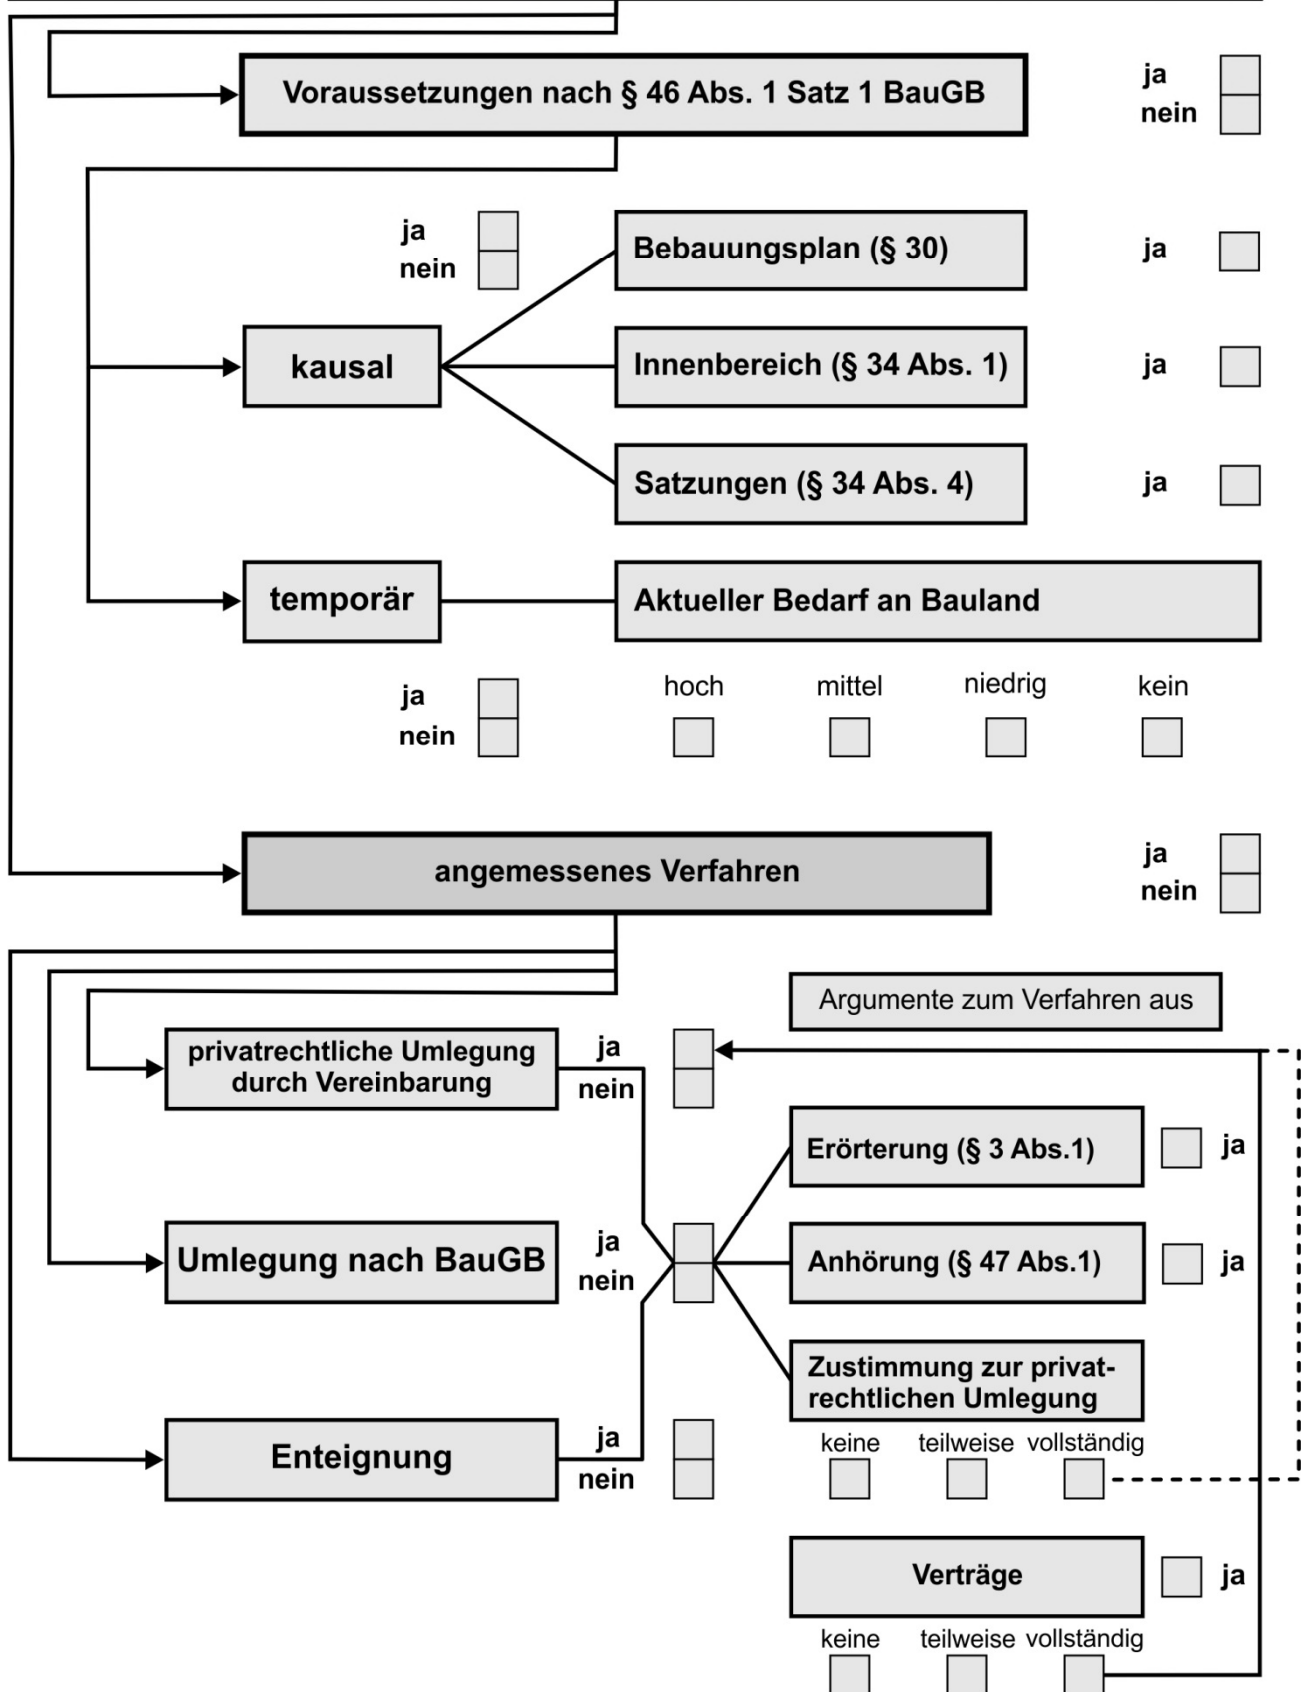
Voraussetzungen nach § 46 Abs. 1 Satz 1 BauGB

ja
nein

ja
nein

kausal

Bebauungsplan (§ 30)

ja

Innenbereich (§ 34 Abs. 1)

ja

Satzungen (§ 34 Abs. 4)

ja

temporär

Aktueller Bedarf an Bauland

ja
nein

hoch

mittel

niedrig

kein

angemessenes Verfahren

ja
nein

Argumente zum Verfahren aus

privatrechtliche Umlegung durch Vereinbarung

ja
nein

Erörterung (§ 3 Abs.1)

ja

Umlegung nach BauGB

ja
nein

Anhörung (§ 47 Abs.1)

ja

Zustimmung zur privatrechtlichen Umlegung

keine teilweise vollständig

Enteignung

ja
nein

Verträge

ja

keine teilweise vollständig